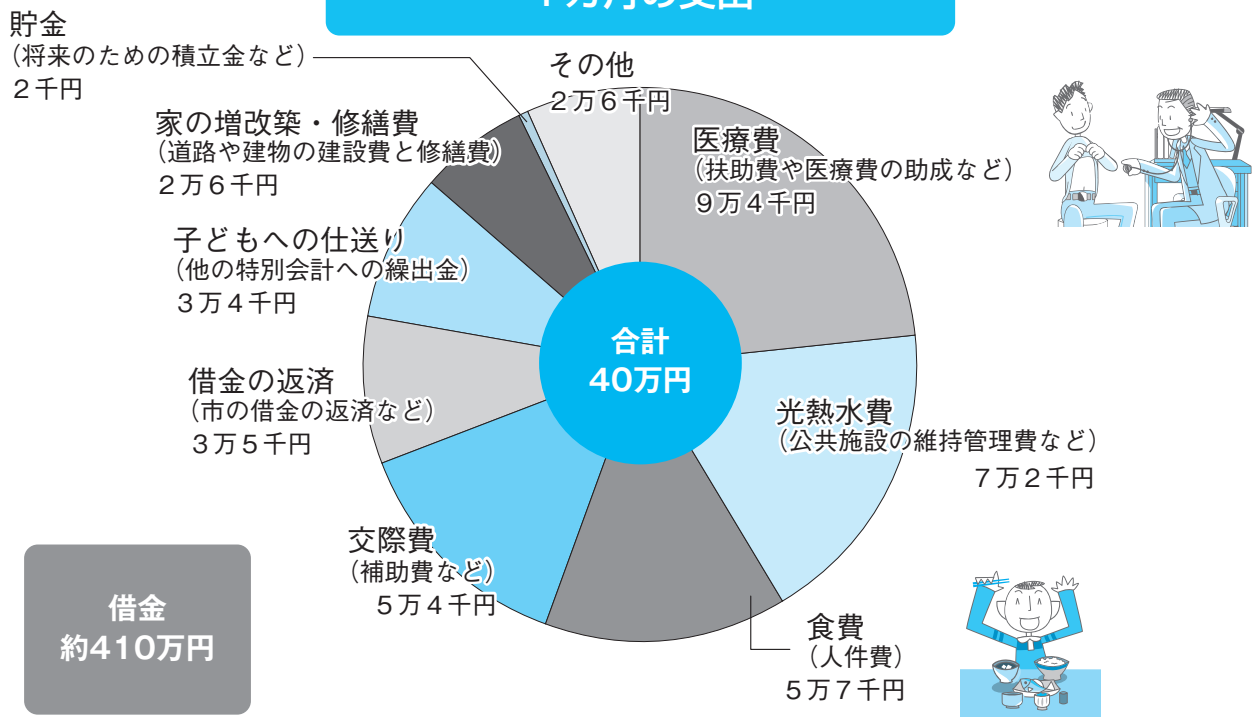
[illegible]

貯金
（将来のための積立金など）
２千円

その他
２万６千円

家の増改築・修繕費
（道路や建物の建設費と修繕費）
２万６千円

医療費
（扶助費や医療費の助成など）
９万４千円

子どもへの仕送り
（他の特別会計への繰出金）
３万４千円

合計
40万円

借金の返済
（市の借金の返済など）
３万５千円

光熱水費
（公共施設の維持管理費など）
７万２千円

交際費
（補助費など）
５万４千円

借金
約410万円

食費
（人件費）
５万７千円